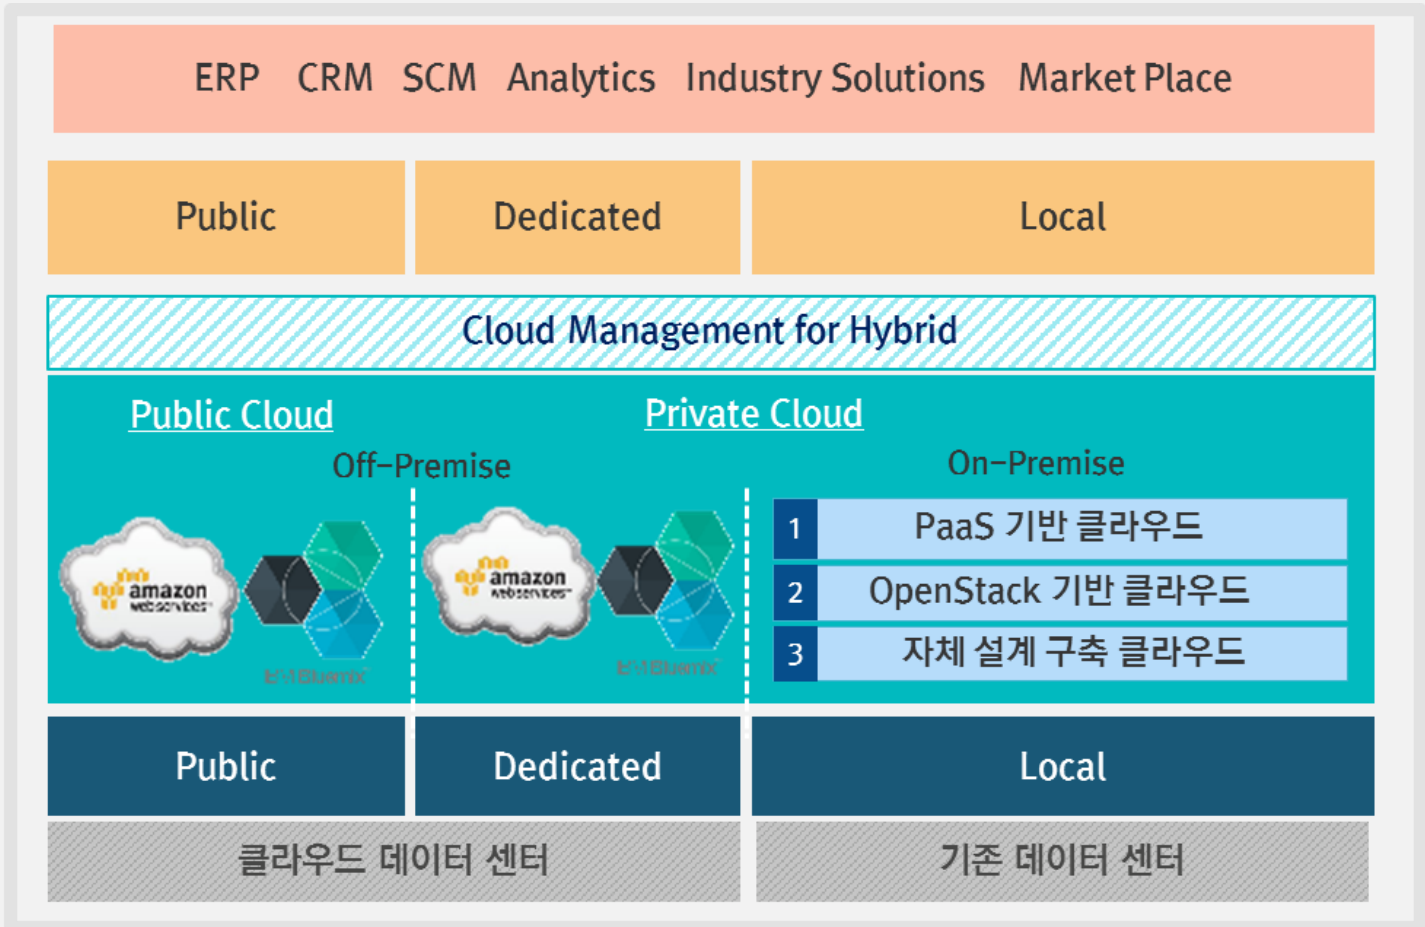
ERP CRM SCM Analytics Industry Solutions Market Place

Public

Dedicated

Local

Cloud Management for Hybrid

Public Cloud

Private Cloud

Off-Premise

On-Premise

amazon web services

IBM Bluemix

amazon web services

IBM Bluemix

1 PaaS 기반 클라우드

2 OpenStack 기반 클라우드

3 자체 설계 구축 클라우드

Public

Dedicated

Local

클라우드 데이터 센터

기존 데이터 센터